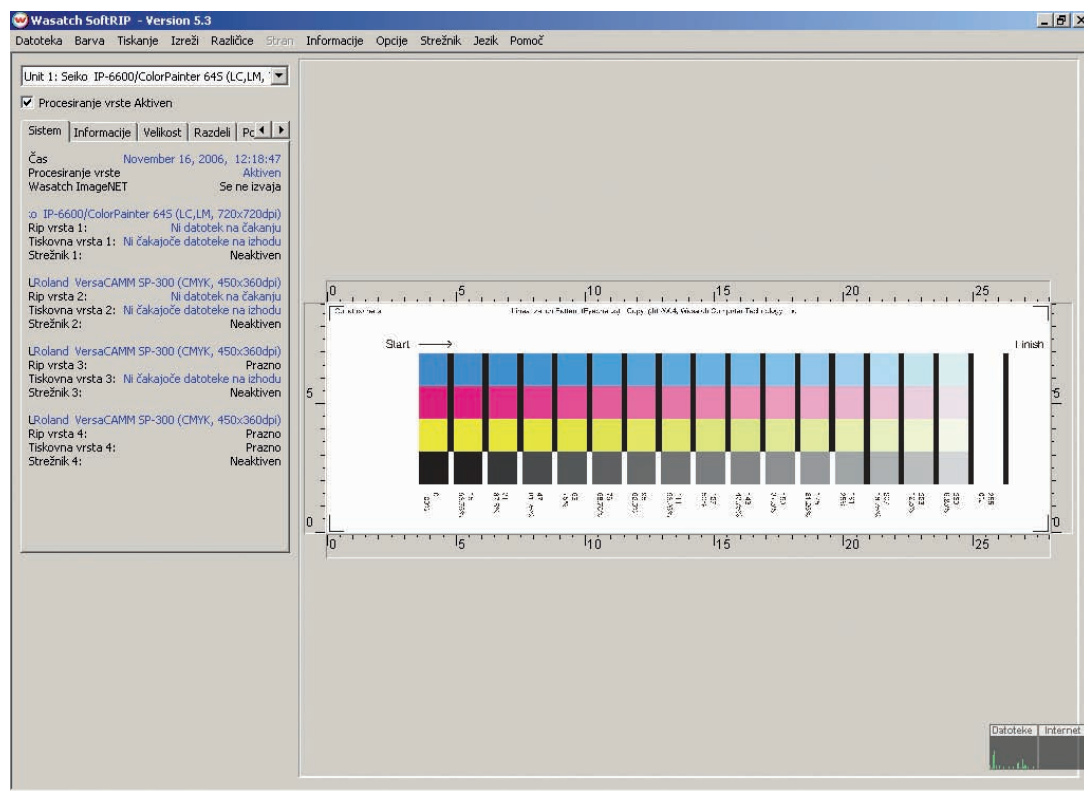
Wasatch SoftRIP - Version 5.3

Datoteka Barva Tiskanje Izreži Različice Stran Informacije Opcije Strežnik Jezik Pomoč

Unit 1: Seiko IP-6600/ColorPainter 64S (LC,LM,

Procesiranje vrste Aktiven

Sistem | Informacije | Velikost | Razdeli | Pc

Čas November 16, 2006, 12:18:47
Procesiranje vrste Aktiven
Wasatch ImageNET Se ne izvaja

:o IP-6600/ColorPainter 64S (LC,LM, 720x720dpi)
Rip vrsta 1: Ni datotek na čakanju
Tiskovna vrsta 1: Ni čakajoče datoteke na izhodu
Strežnik 1: Neaktiven

LRoland VersaCAMM SP-300 (CMYK, 450x360dpi)
Rip vrsta 2: Ni datotek na čakanju
Tiskovna vrsta 2: Ni čakajoče datoteke na izhodu
Strežnik 2: Neaktiven

LRoland VersaCAMM SP-300 (CMYK, 450x360dpi)
Rip vrsta 3: Prazno
Tiskovna vrsta 3: Ni čakajoče datoteke na izhodu
Strežnik 3: Neaktiven

LRoland VersaCAMM SP-300 (CMYK, 450x360dpi)
Rip vrsta 4: Prazno
Tiskovna vrsta 4: Prazno
Strežnik 4: Neaktiven

0 5 10 15 20 25

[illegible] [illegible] Pattern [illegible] Copyright 2004, Wasatch Computer Technology, Inc.

Start Finish

5 5

0 0

0 5 10 15 20 25

Datoteke | Internet